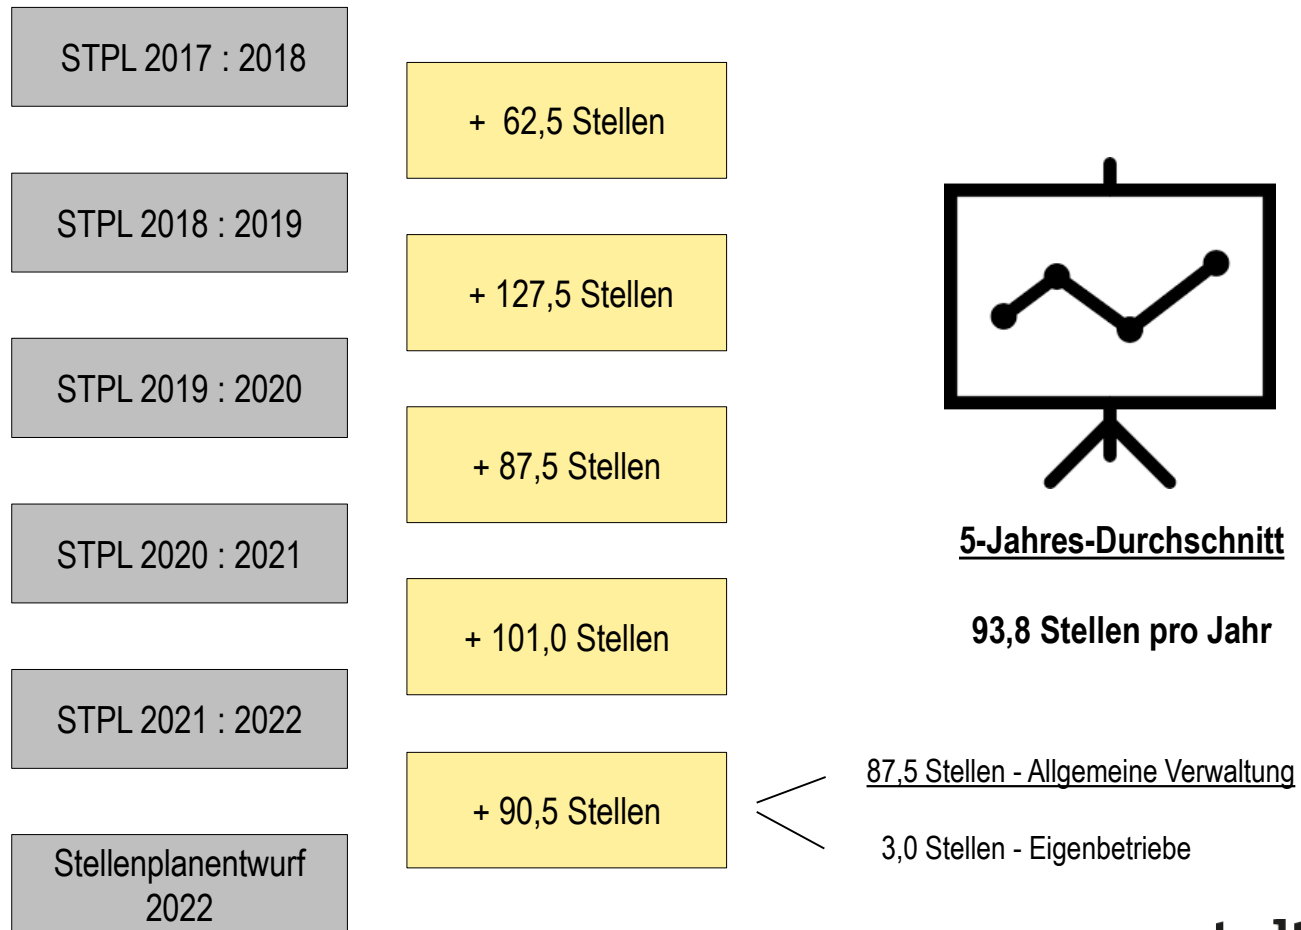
STPL 2017 : 2018

+ 62,5 Stellen

STPL 2018 : 2019

+ 127,5 Stellen

STPL 2019 : 2020

+ 87,5 Stellen

STPL 2020 : 2021

+ 101,0 Stellen

STPL 2021 : 2022

+ 90,5 Stellen

Stellenplanentwurf 2022

5-Jahres-Durchschnitt

93,8 Stellen pro Jahr

87,5 Stellen - Allgemeine Verwaltung

3,0 Stellen - Eigenbetriebe

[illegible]